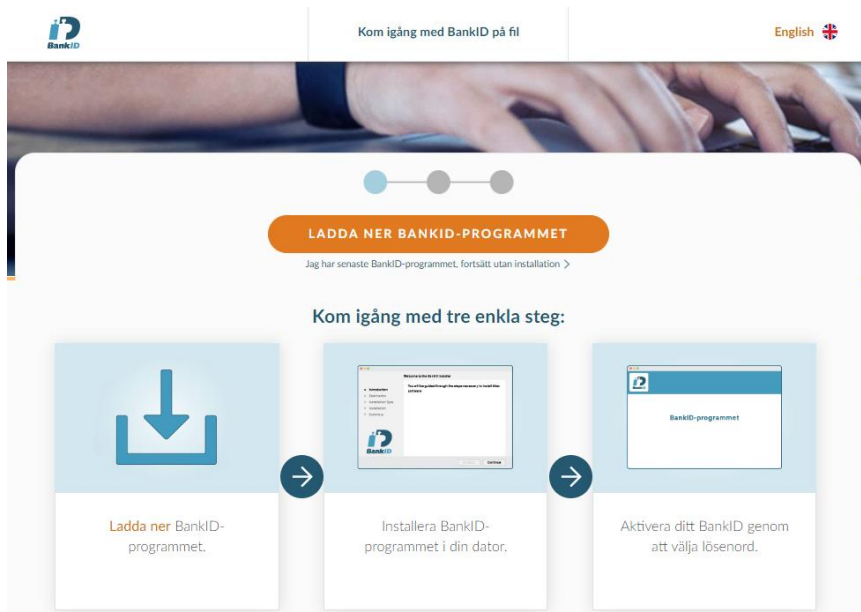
BankID

Kom igång med BankID på fil

English

LADDA NER BANKID-PROGRAMMET

Jag har senaste BankID-programmet, fortsätt utan installation >

Kom igång med tre enkla steg:

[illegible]

BankID

BankID-programmet

Ladda ner BankID-programmet.

Installera BankID-programmet i din dator.

Aktivera ditt BankID genom att välja lösenord.